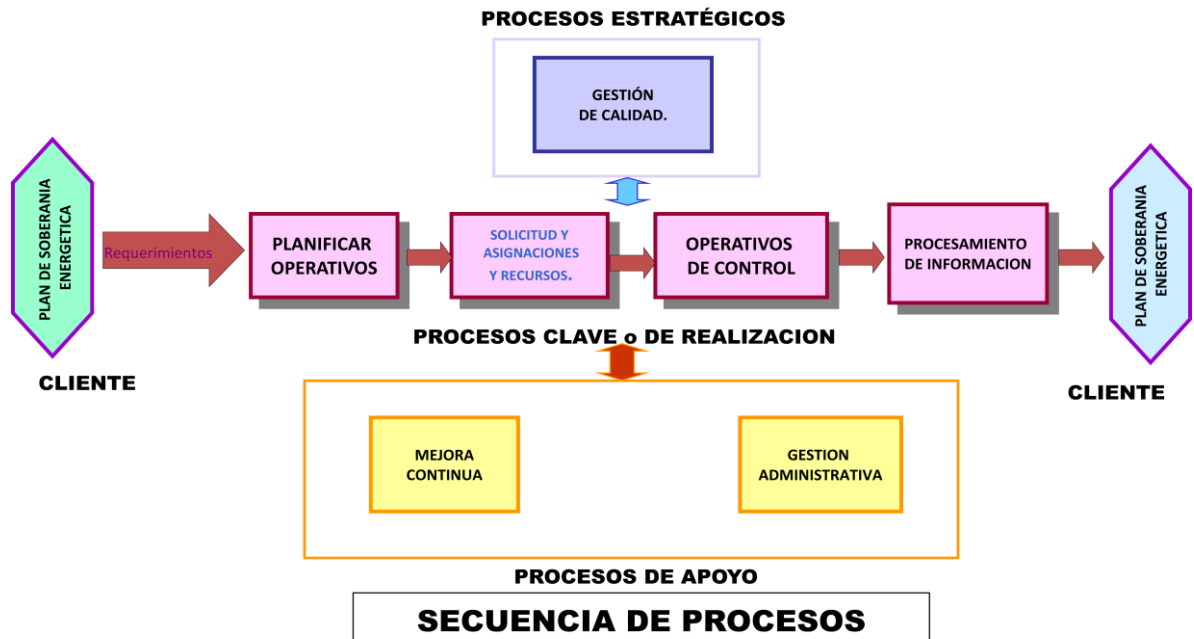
PROCESOS ESTRATÉGICOS

GESTIÓN DE CALIDAD.

PLAN DE SOBERANIA ENERGETICA

Requerimientos

PLANIFICAR OPERATIVOS

SOLICITUD Y ASIGNACIONES Y RECURSOS.

OPERATIVOS DE CONTROL

PROCESAMIENTO DE INFORMACION

PLAN DE SOBERANIA ENERGETICA

PROCESOS CLAVE o DE REALIZACION

CLIENTE

CLIENTE

MEJORA CONTINUA

GESTION ADMINISTRATIVA

PROCESOS DE APOYO

SECUENCIA DE PROCESOS